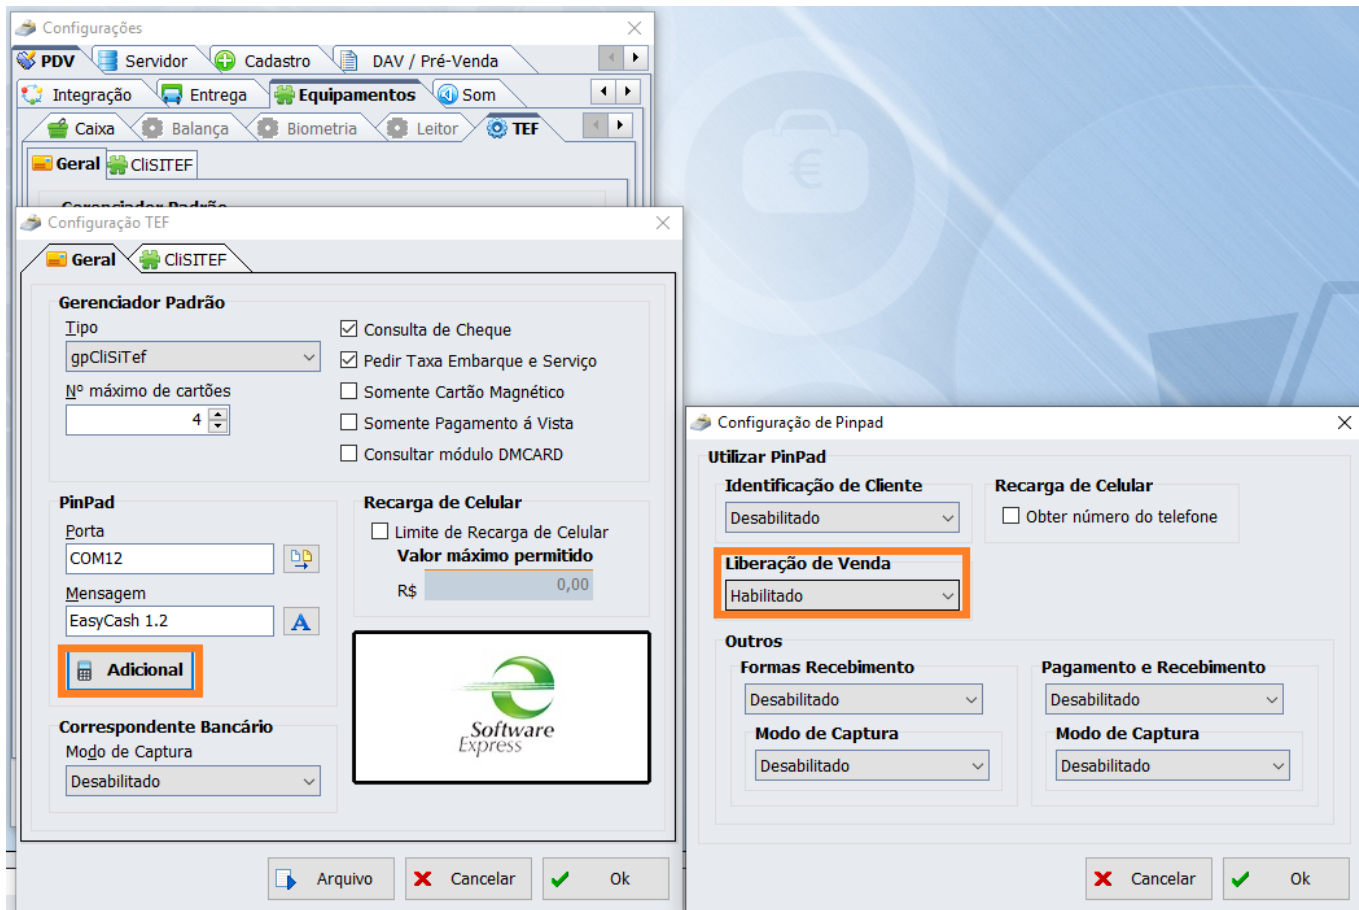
Configurações

PDV
Servidor
Cadastro
DAV / Pré-Venda

Integração
Entrega
Equipamentos
Som

Caixa
Balança
Biometria
Leitor
TEF

Geral
CliSITEF

Configuração TEF

Geral
CliSITEF

Gerenciador Padrão
Tipo
gpCliSiTef
Nº máximo de cartões
4

Consulta de Cheque
Pedir Taxa Embarque e Serviço
Somente Cartão Magnético
Somente Pagamento á Vista
Consultar módulo DMCARD

PinPad
Porta
COM12
Mensagem
EasyCash 1.2
Adicional

Recarga de Celular
Limite de Recarga de Celular
Valor máximo permitido
R$ 0,00

Software Express

Correspondente Bancário
Modo de Captura
Desabilitado

Arquivo
Cancelar
Ok

Configuração de Pinpad

Utilizar PinPad
Identificação de Cliente
Desabilitado
Recarga de Celular
Obter número do telefone
Liberação de Venda
Habilitado

Outros
Formas Recebimento
Desabilitado
Modo de Captura
Desabilitado
Pagamento e Recebimento
Desabilitado
Modo de Captura
Desabilitado

Cancelar
Ok